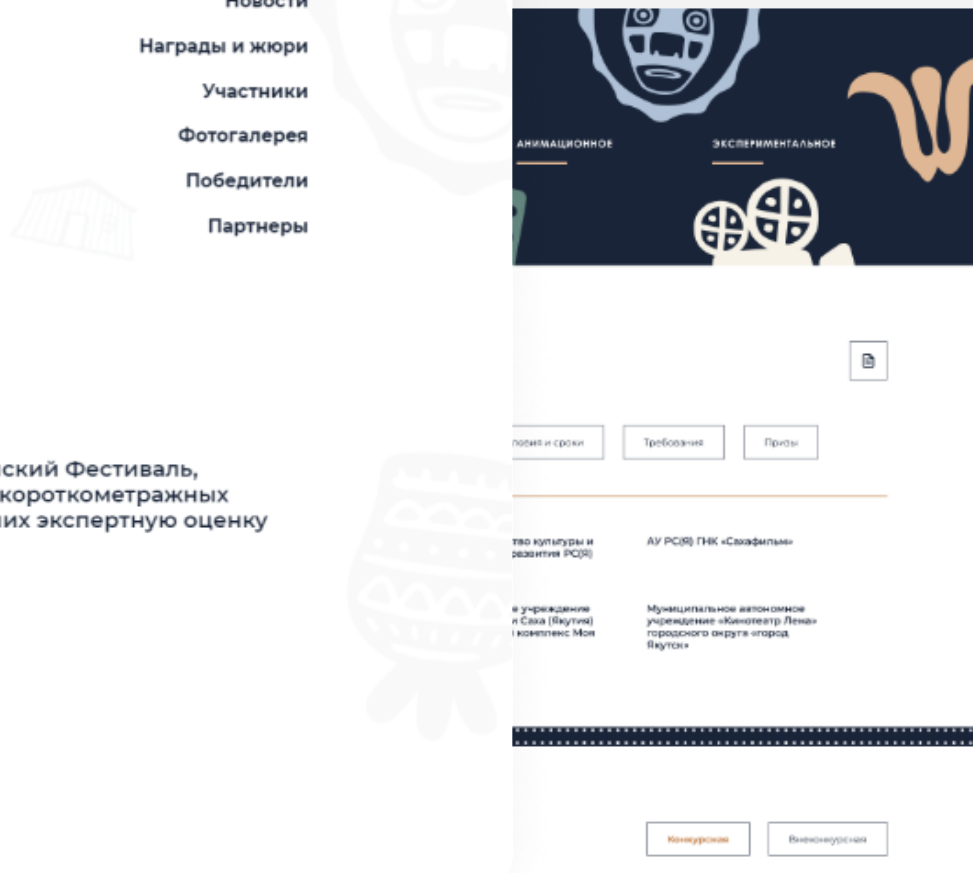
Новости
Награды и жюри
Участники
Фотогалерея
Победители
Партнеры

АНИМАЦИОННОЕ
ЭКСПЕРИМЕНТАЛЬНОЕ

ский Фестиваль, короткометражных их экспертную оценку

повия и сроки
Требования
Призы

тво культуры и развития РС(Я)
АУ РС(Я) ГНК «Сахафильм»

е учреждение и Саха (Якутия) комплекс Моя
Муниципальное автономное учреждение «Кинотеатр Лена» городского округа «город Якутск»

Конкурсная
Внеконкурсная